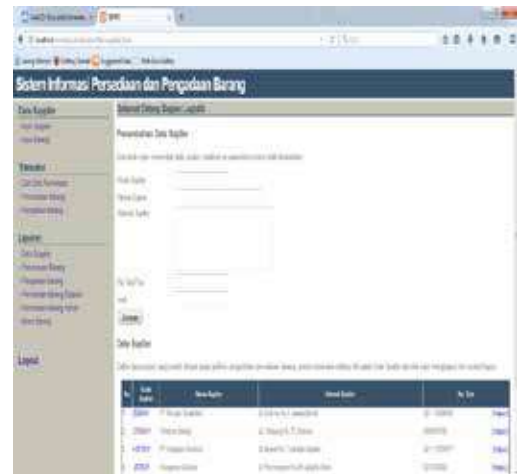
Sistem Informasi Persediaan dan Pengadaan Barang

Data Supplier

Transaksi

Laporan

Logout

Selamat Datang Bagian Logistik

Penambahan Data Supplier

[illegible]

Simpan

Data Supplier

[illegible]

| No | Kode Supplier | Nama Supplier | Alamat Supplier | No. Telp | |
|---|---|---|---|---|---|
| 1 | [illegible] | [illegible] | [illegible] | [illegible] | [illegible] |
| 2 | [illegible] | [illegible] | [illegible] | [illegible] | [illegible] |
| 3 | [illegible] | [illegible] | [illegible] | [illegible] | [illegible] |
| 4 | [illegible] | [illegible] | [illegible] | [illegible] | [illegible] |